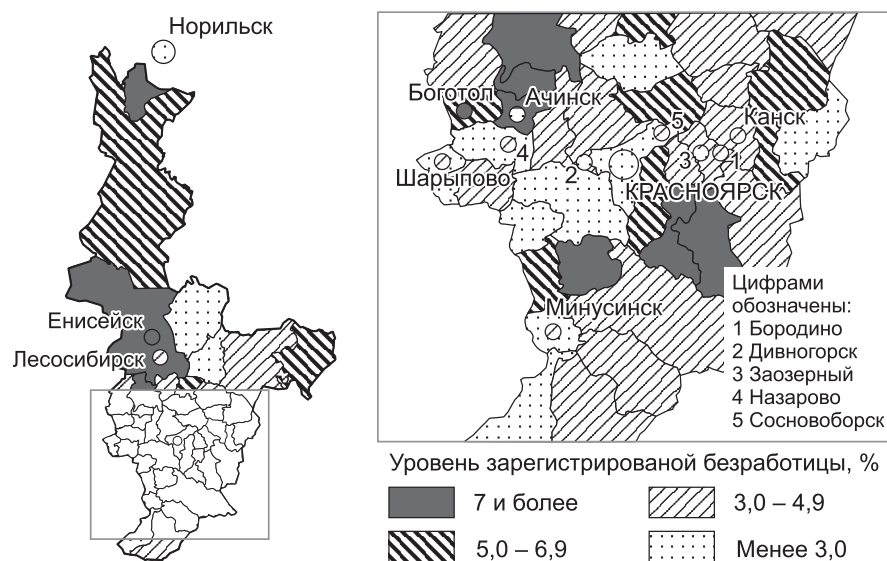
Норильск

Енисейск

Лесосибирск

Боготол

Ачинск

Канск

5

4

3

1

2

Шарыпово

КРАСНОЯРСК

Минусинск

Цифрами обозначены:
1 Бородино
2 Дивногорск
3 Заозерный
4 Назарово
5 Сосновоборск

Уровень зарегистрированой безработицы, %

7 и более

3,0 – 4,9

5,0 – 6,9

Менее 3,0